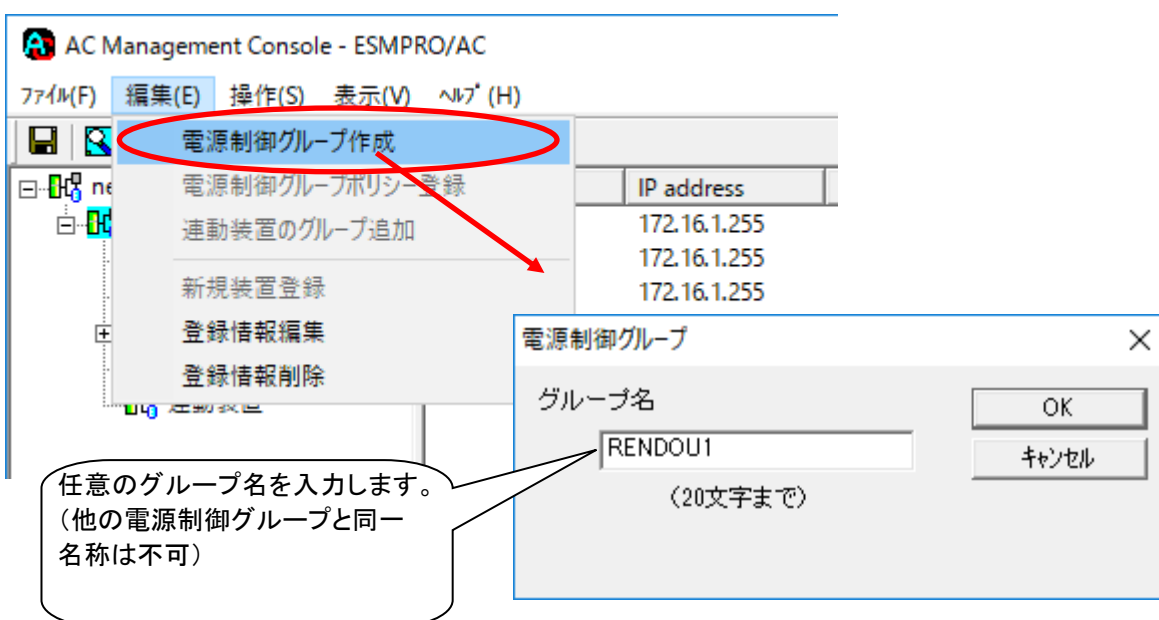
AC Management Console - ESMPRO/AC

ﾌｧｲﾙ(F) 編集(E) 操作(S) 表示(V) ﾍﾙﾌﾟ(H)

電源制御グループ作成
電源制御グループポリシー登録
連動装置のグループ追加
新規装置登録
登録情報編集
登録情報削除

ne

IP address
172.16.1.255
172.16.1.255
172.16.1.255

電源制御グループ
グループ名
RENDOU1
(20文字まで)
OK
ｷｬﾝｾﾙ

任意のグループ名を入力します。(他の電源制御グループと同一名称は不可)